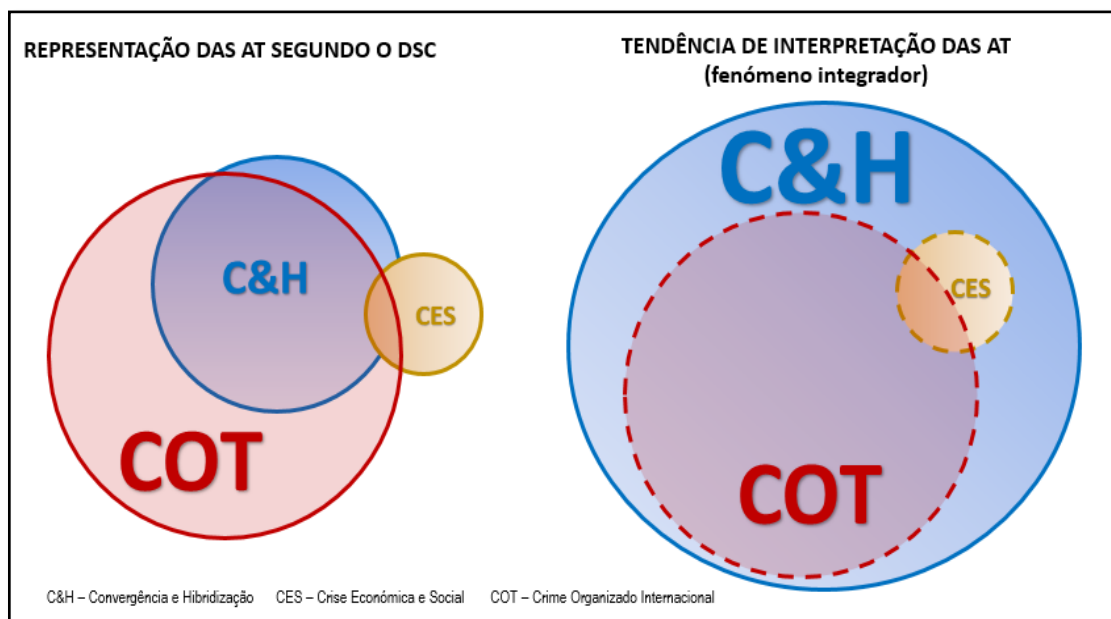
REPRESENTAÇÃO DAS AT SEGUNDO O DSC

C&H

CES

COT

TENDÊNCIA DE INTERPRETAÇÃO DAS AT
(fenómeno integrador)

C&H

CES

COT

C&H – Convergência e Hibridização CES – Crise Económica e Social COT – Crime Organizado Internacional